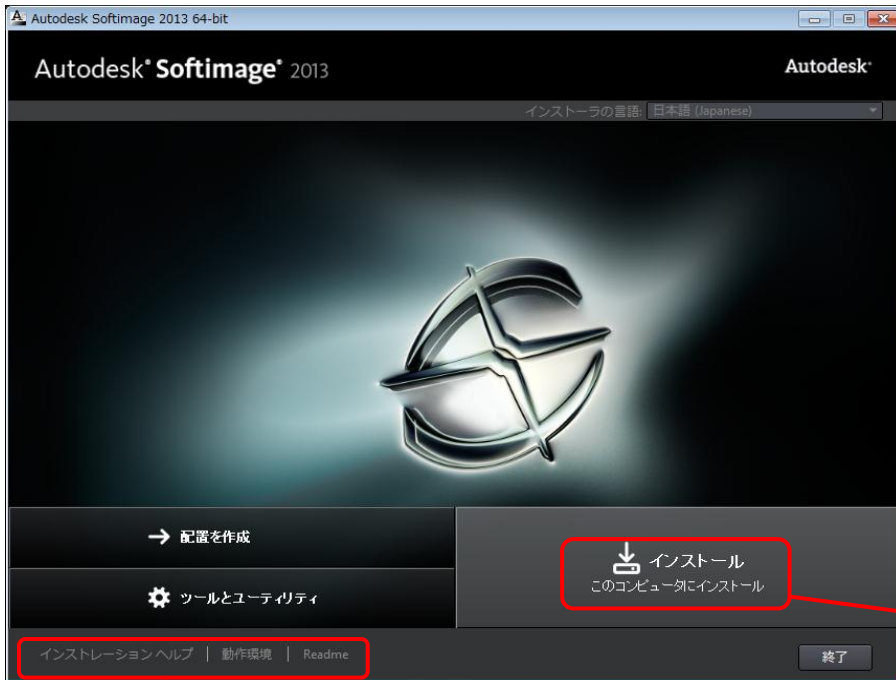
Autodesk Softimage 2013 64-bit

Autodesk® Softimage® 2013

Autodesk®

インストーラの言語: 日本語 (Japanese)

→ 配置を作成

ツールとユーティリティ

インストール
このコンピュータにインストール

インストレーション ヘルプ | 動作環境 | Readme

終了